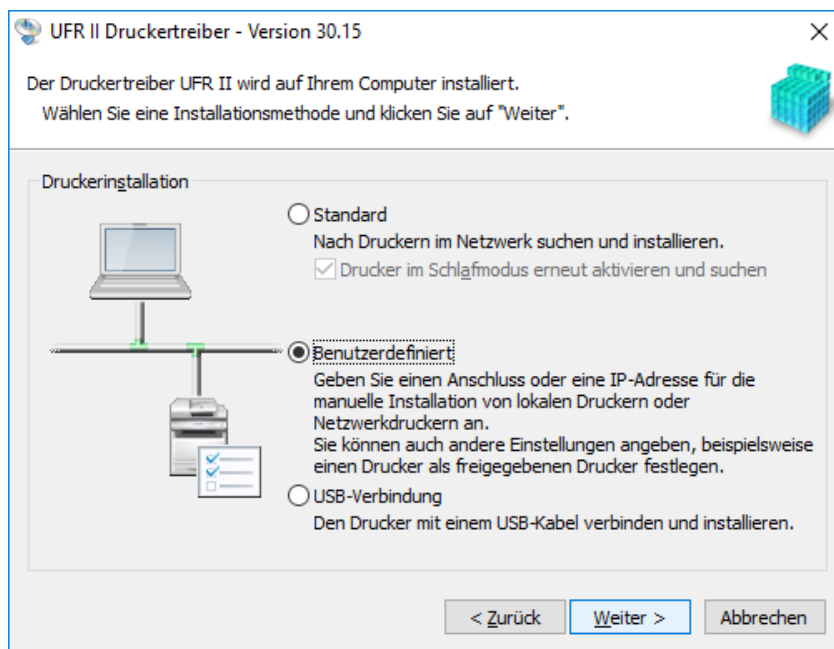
UFR II Druckertreiber - Version 30.15

Der Druckertreiber UFR II wird auf Ihrem Computer installiert.
Wählen Sie eine Installationsmethode und klicken Sie auf "Weiter".

Druckerinstallation

Standard
Nach Druckern im Netzwerk suchen und installieren.
Drucker im Schlafmodus erneut aktivieren und suchen

Benutzerdefiniert
Geben Sie einen Anschluss oder eine IP-Adresse für die manuelle Installation von lokalen Druckern oder Netzwerkdruckern an.
Sie können auch andere Einstellungen angeben, beispielsweise einen Drucker als freigegebenen Drucker festlegen.

USB-Verbindung
Den Drucker mit einem USB-Kabel verbinden und installieren.

< Zurück
Weiter >
Abbrechen